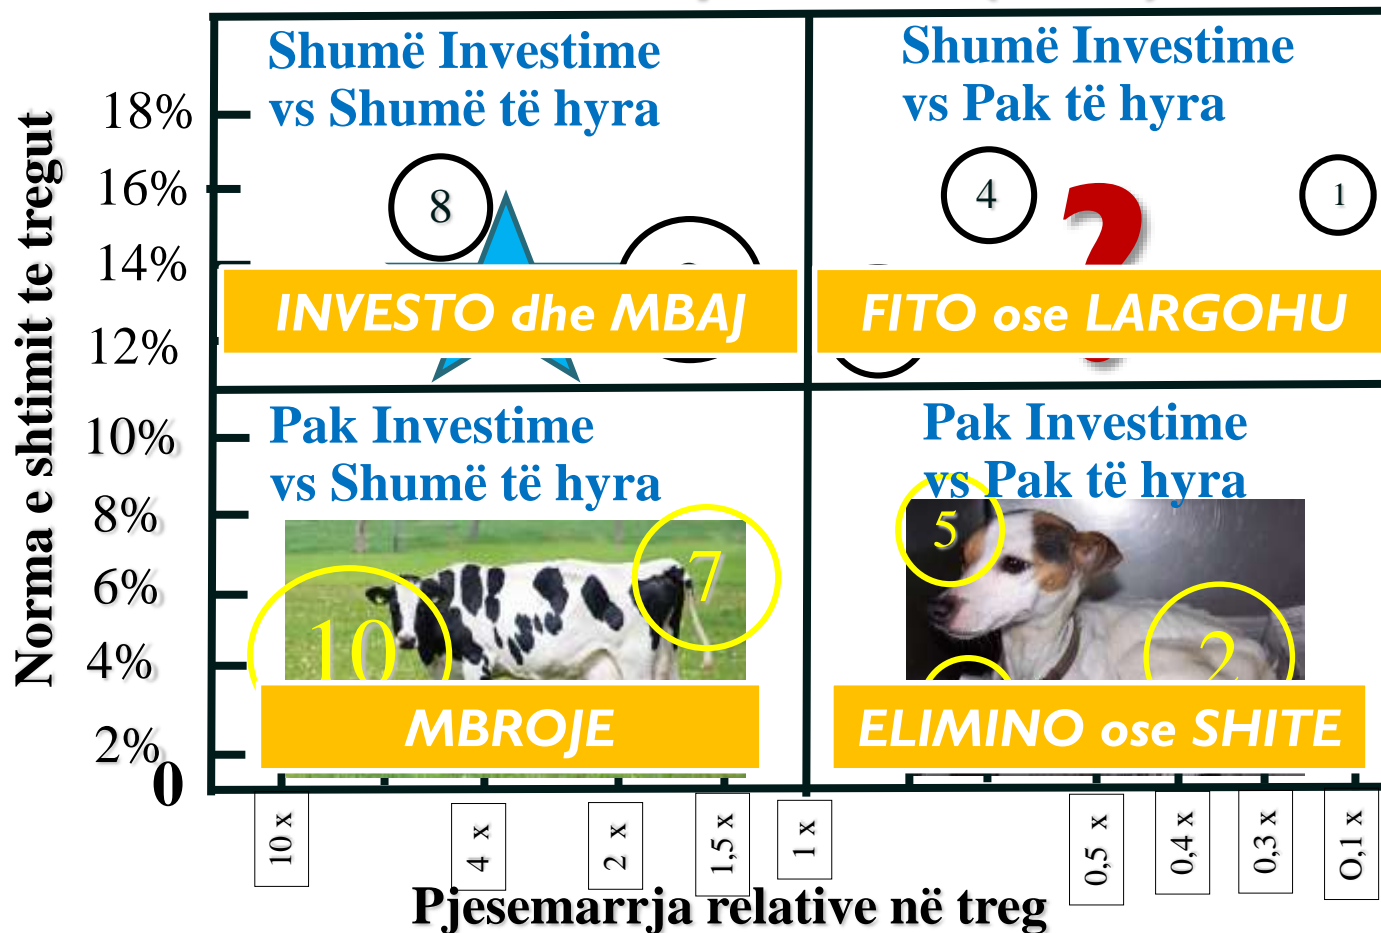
Norma e shtimit te tregut

18%
16%
14%
12%
10%
8%
6%
4%
2%
0

Shumë Investime vs Shumë të hyra

8

INVESTO dhe MBAJ

Shumë Investime vs Pak të hyra

4

1

FITO ose LARGOHU

Pak Investime vs Shumë të hyra

7

10

MBROJE

Pak Investime vs Pak të hyra

5

2

ELIMINO ose SHITE

10 x
4 x
2 x
1,5 x
1 x
0,5 x
0,4 x
0,3 x
O,1 x

Pjesemarrja relative në treg